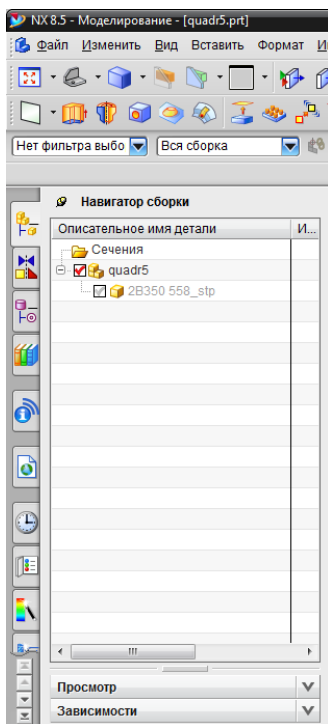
NX 8.5 - Моделирование - [quadr5.prt]

Файл Изменить Вид Вставить Формат И

Нет фильтра выбо | Вся сборка

Навигатор сборки

| Описательное имя детали | И... |
|---|---|
| Сечения | |
| quadr5 | |
| 2B350 558_stp | |

Просмотр

Зависимости